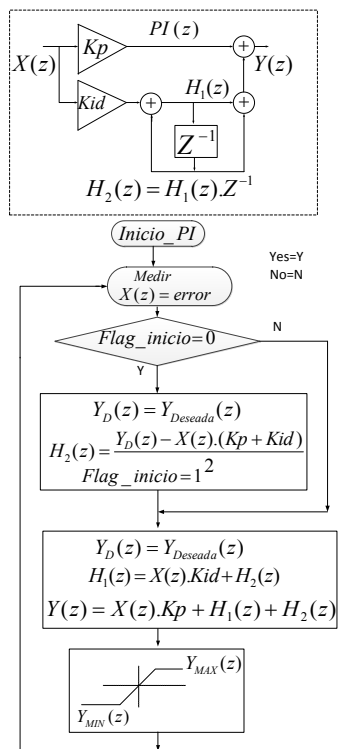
$PI(z)$

$X(z)$

$Kp$

$Y(z)$

$Kid$

$H_1(z)$

$Z^{-1}$

$H_2(z) = H_1(z).Z^{-1}$

$Inicio\_PI$

Yes=Y
No=N

$Medir$
$X(z) = error$

$Flag\_inicio = 0$

N

Y

$Y_D(z) = Y_{Deseada}(z)$
$H_2(z) = \frac{Y_D(z) - X(z).(Kp + Kid)}{2}$
$Flag\_inicio = 1$

$Y_D(z) = Y_{Deseada}(z)$
$H_1(z) = X(z).Kid + H_2(z)$
$Y(z) = X(z).Kp + H_1(z) + H_2(z)$

$Y_{MAX}(z)$

$Y_{MIN}(z)$